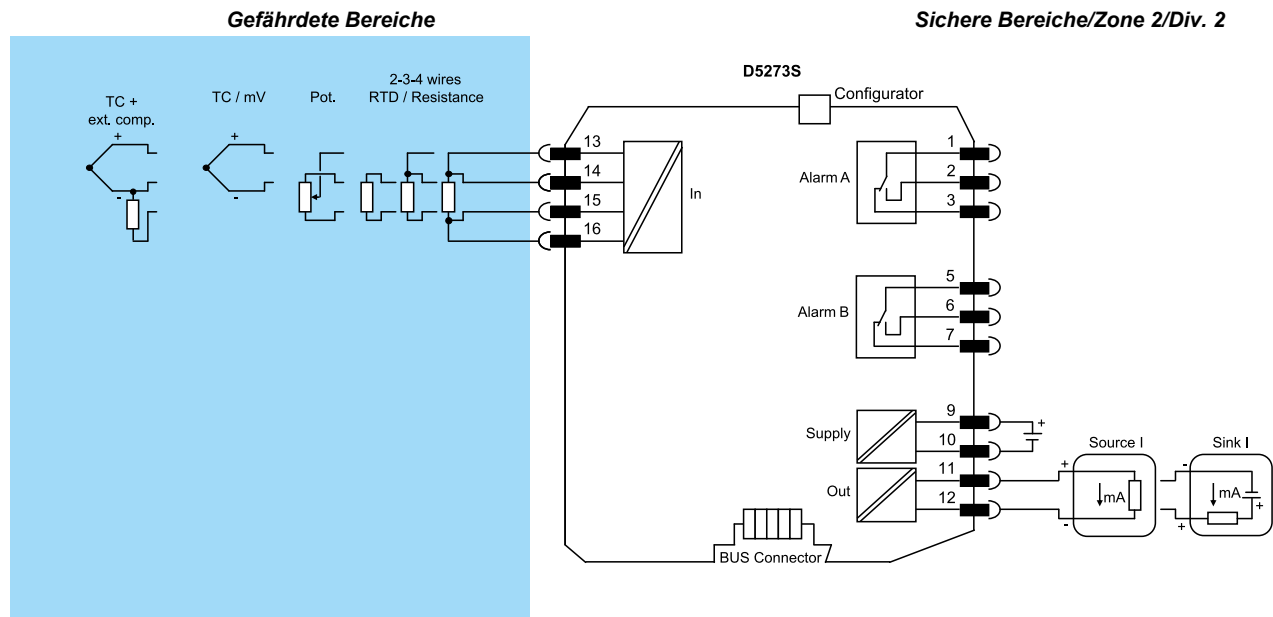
Gefährdete Bereiche

Sichere Bereiche/Zone 2/Div. 2

D5273S

TC + ext. comp.

+

-

TC / mV

+

-

Pot.

2-3-4 wires RTD / Resistance

Configurator

13

14

15

16

In

1

2

3

Alarm A

5

6

7

Alarm B

9

10

Supply

+

11

12

Out

Source I

+

mA

-

Sink I

-

mA

+

+

BUS Connector